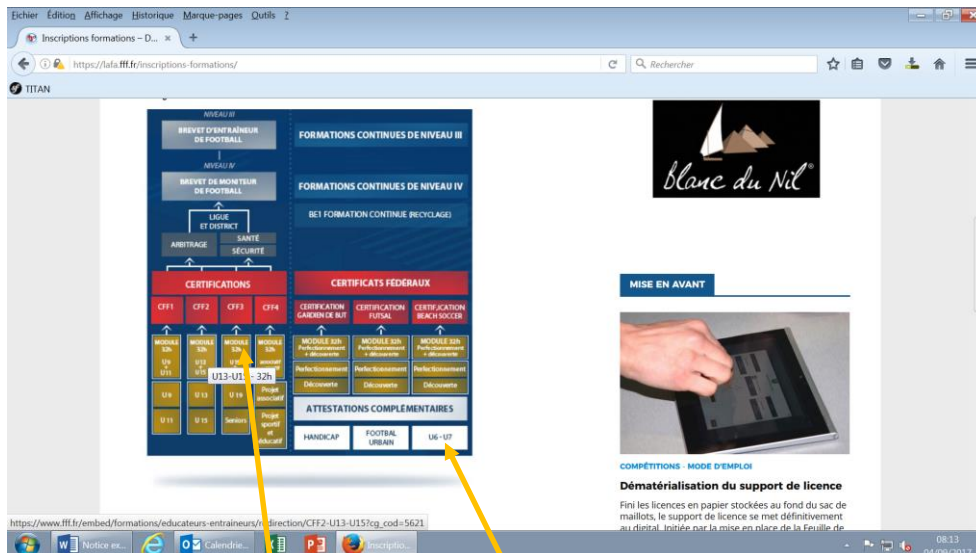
Fichier Édition Affichage Historique Marque-pages Outils ?

Inscriptions formations – D... ×

https://lafa.fff.fr/inscriptions-formations/

Rechercher

TITAN

NIVEAU III

BREVET D'ENTRAÎNEUR DE FOOTBALL

NIVEAU IV

BREVET DE MONITEUR DE FOOTBALL

LIGUE ET DISTRICT

ARBITRAGE

SANTÉ

SÉCURITÉ

FORMATIONS CONTINUES DE NIVEAU III

FORMATIONS CONTINUES DE NIVEAU IV

BE1 FORMATION CONTINUE (RECYCLAGE)

CERTIFICATIONS

CERTIFICATS FÉDÉRAUX

CFF1 CFF2 CFF3 CFF4

CERTIFICATION GARDIEN DE BUT

CERTIFICATION FUTSAL

CERTIFICATION BEACH SOCCER

MODULE 32h U9 U11

MODULE 32h U13 U15

MODULE 32h U17 U19

MODULE 32h

U13-U15 - 32h

MODULE 32h Perfectionnement + découverte

MODULE 32h Perfectionnement + découverte

MODULE 32h Perfectionnement + découverte

Perfectionnement Perfectionnement Perfectionnement

Découverte Découverte Découverte

U 9 U 13 U 19 Projet associatif

U 11 U 15 Seniors Projet sportif et éducatif

ATTESTATIONS COMPLÉMENTAIRES

HANDICAP

FOOTBALL URBAIN

U6 - U7

Blanc du Nil

MISE EN AVANT

COMPÉTITIONS · MODE D'EMPLOI

Dématérialisation du support de licence

Fini les licences en papier stockées au fond du sac de maillots, le support de licence se met définitivement au digital. Initiée par la mise en place de la Feuille de

https://www.fff.fr/embed/formations/educateurs-entraineurs/redirection/CFF2-U13-U15?cg_cod=5621

Notice ex...

Calendrie...

Inscriptio...

08:13
04/09/2017